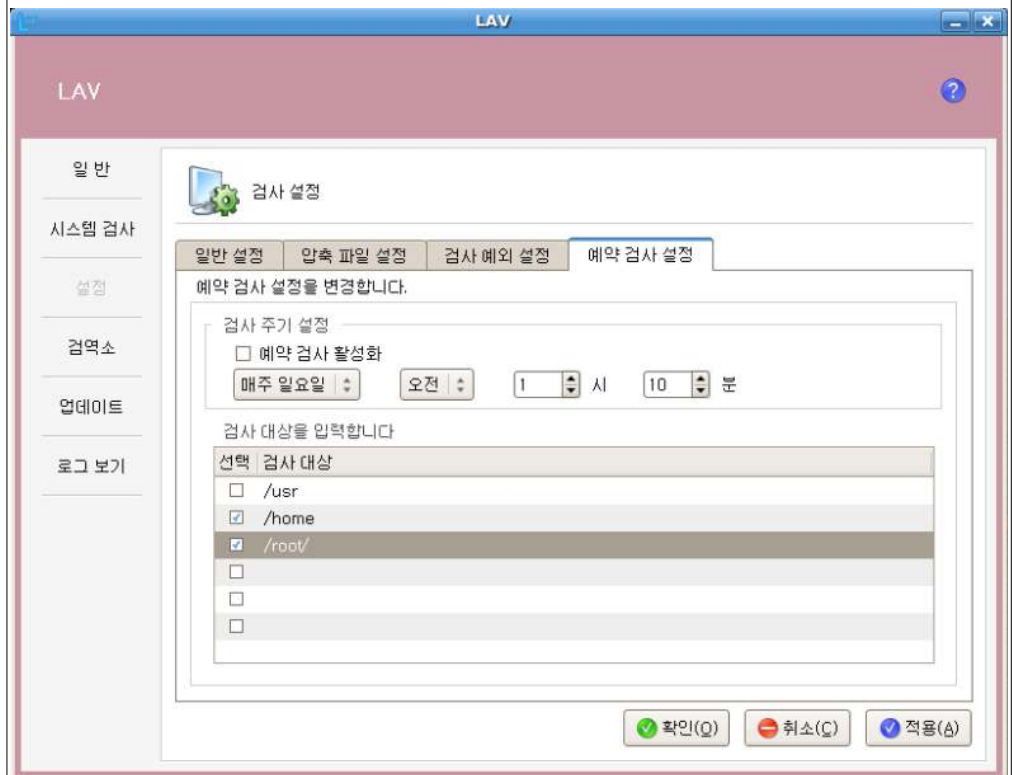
LAV

LAV

?

일 반

시스템 검사

설정

검역소

업데이트

로그 보기

검사 설정

일반 설정 | 압축 파일 설정 | 검사 예외 설정 | 예약 검사 설정

예약 검사 설정을 변경합니다.

검사 주기 설정

☐ 예약 검사 활성화

매주 일요일 | 오전 | 1 시 | 10 분

검사 대상을 입력합니다

| 선택 | 검사 대상 |
|---|---|
| ☐ | /usr |
| ☑ | /home |
| ☑ | /root/ |
| ☐ | |
| ☐ | |
| ☐ | |

확인(O) | 취소(C) | 적용(A)